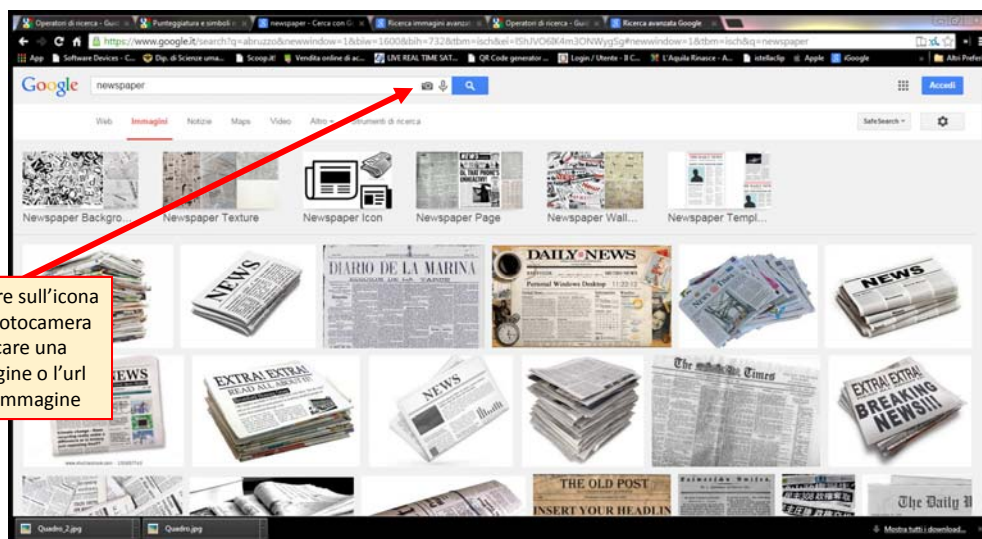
Operatori di ricerca - Guid × Punteggiatura e simboli × newspaper - Cerca con G × Ricerca immagini avanzat × Operatori di ricerca - Guid × Ricerca avanzata Google ×

https://www.google.it/search?q=abruzzo&newwindow=1&biw=1600&bih=732&tbm=isch&ei=I5hJVO6lK4m3ONWygSg#newwindow=1&tbm=isch&q=newspaper

App Software Devices - C... Dip. di Scienze uma... Scoop.it! Vendita online di ac... LIVE REAL TIME SAT... QR Code generator ... Login / Utente - Il C... L'Aquila Rinasce - A... istellaclip Apple iGoogle Altri Preferiti

Google newspaper

Accedi

Web Immagini Notizie Maps Video Altro Strumenti di ricerca

SafeSearch

Newspaper Backgro... Newspaper Texture Newspaper Icon Newspaper Page Newspaper Wall... Newspaper Templ...

re sull'icona otocamera tare una gine o l'url mmagine

NEWS DIARIO DE LA MARINA DAILY NEWS NEWS NEWS EWS EXTRA! EXTRA! READ ALL ABOUT IT NEWS The Times EXTRA! EXTRA! BREAKING NEWS!!! THE OLD POST INSERT YOUR HEADLIN The Daily

Quadro_2.jpg Quadro.jpg Mostra tutti i download...